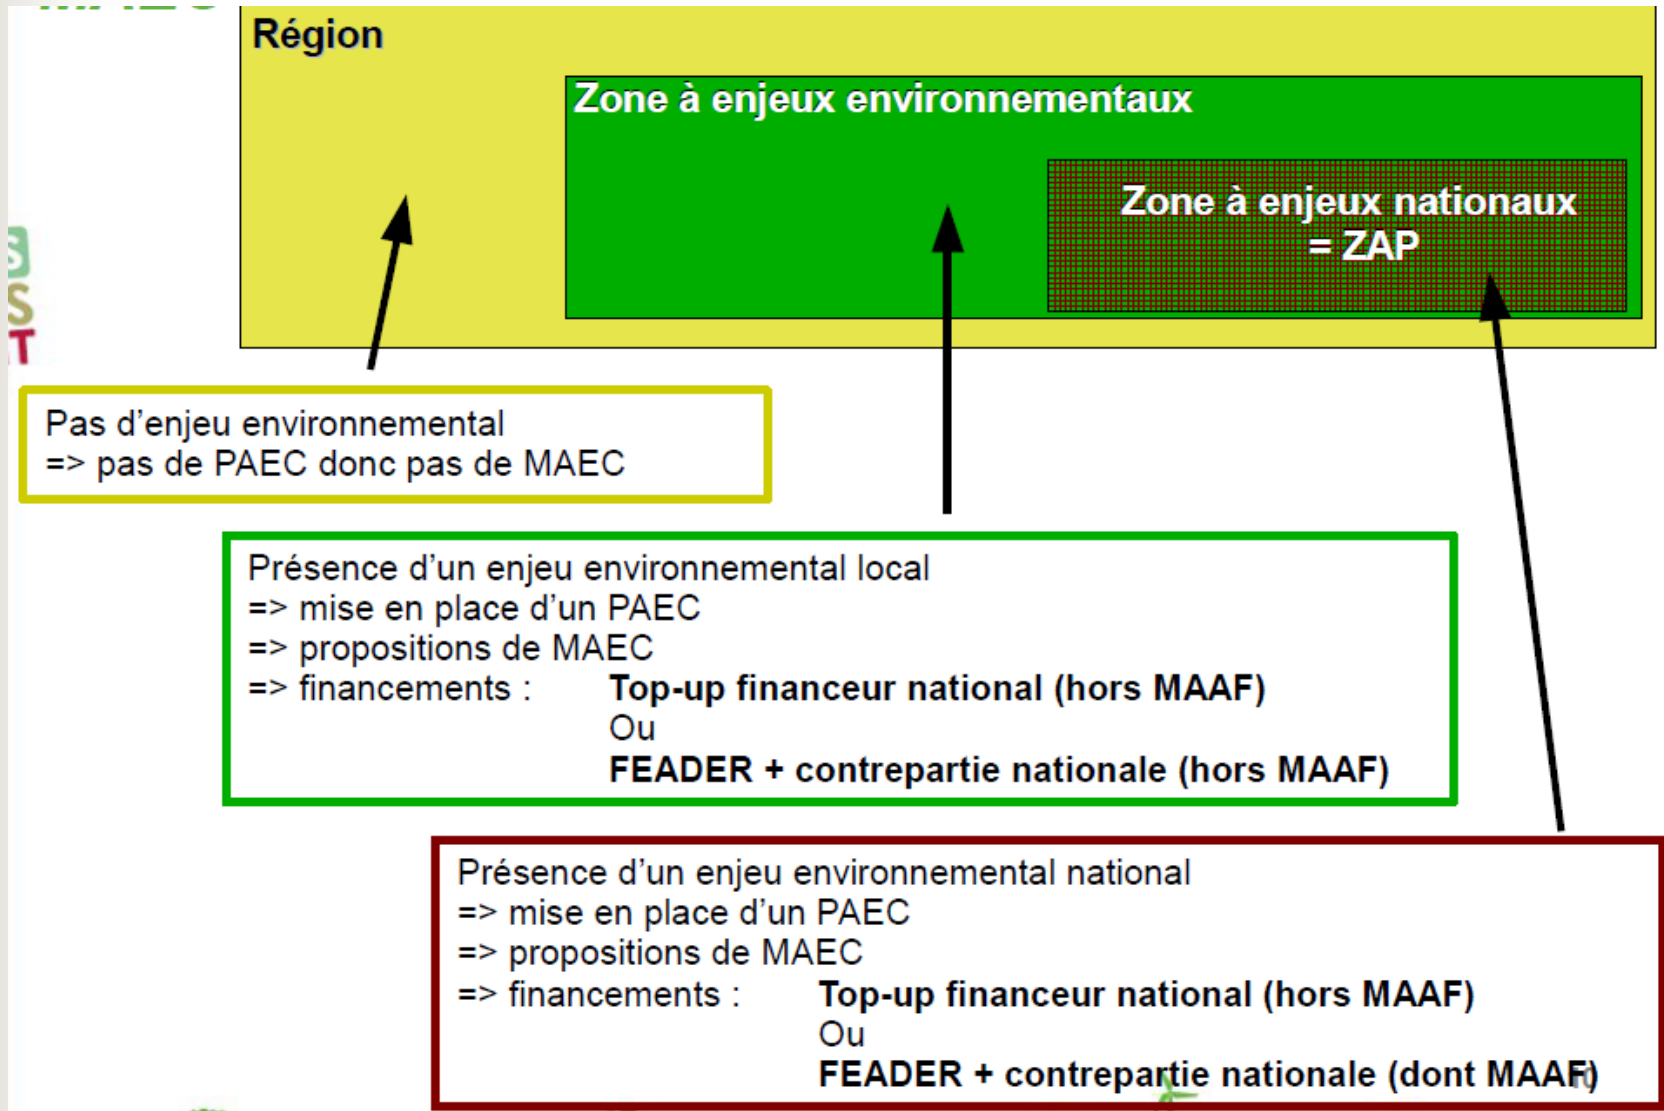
Région

Zone à enjeux environnementaux

Zone à enjeux nationaux
= ZAP

Pas d'enjeu environnemental
=> pas de PAEC donc pas de MAEC

Présence d'un enjeu environnemental local
=> mise en place d'un PAEC
=> propositions de MAEC
=> financements : **Top-up financeur national (hors MAAF)**
Ou
**FEADER + contrepartie nationale (hors MAAF)**

Présence d'un enjeu environnemental national
=> mise en place d'un PAEC
=> propositions de MAEC
=> financements : **Top-up financeur national (hors MAAF)**
Ou
**FEADER + contrepartie nationale (dont MAAF)**